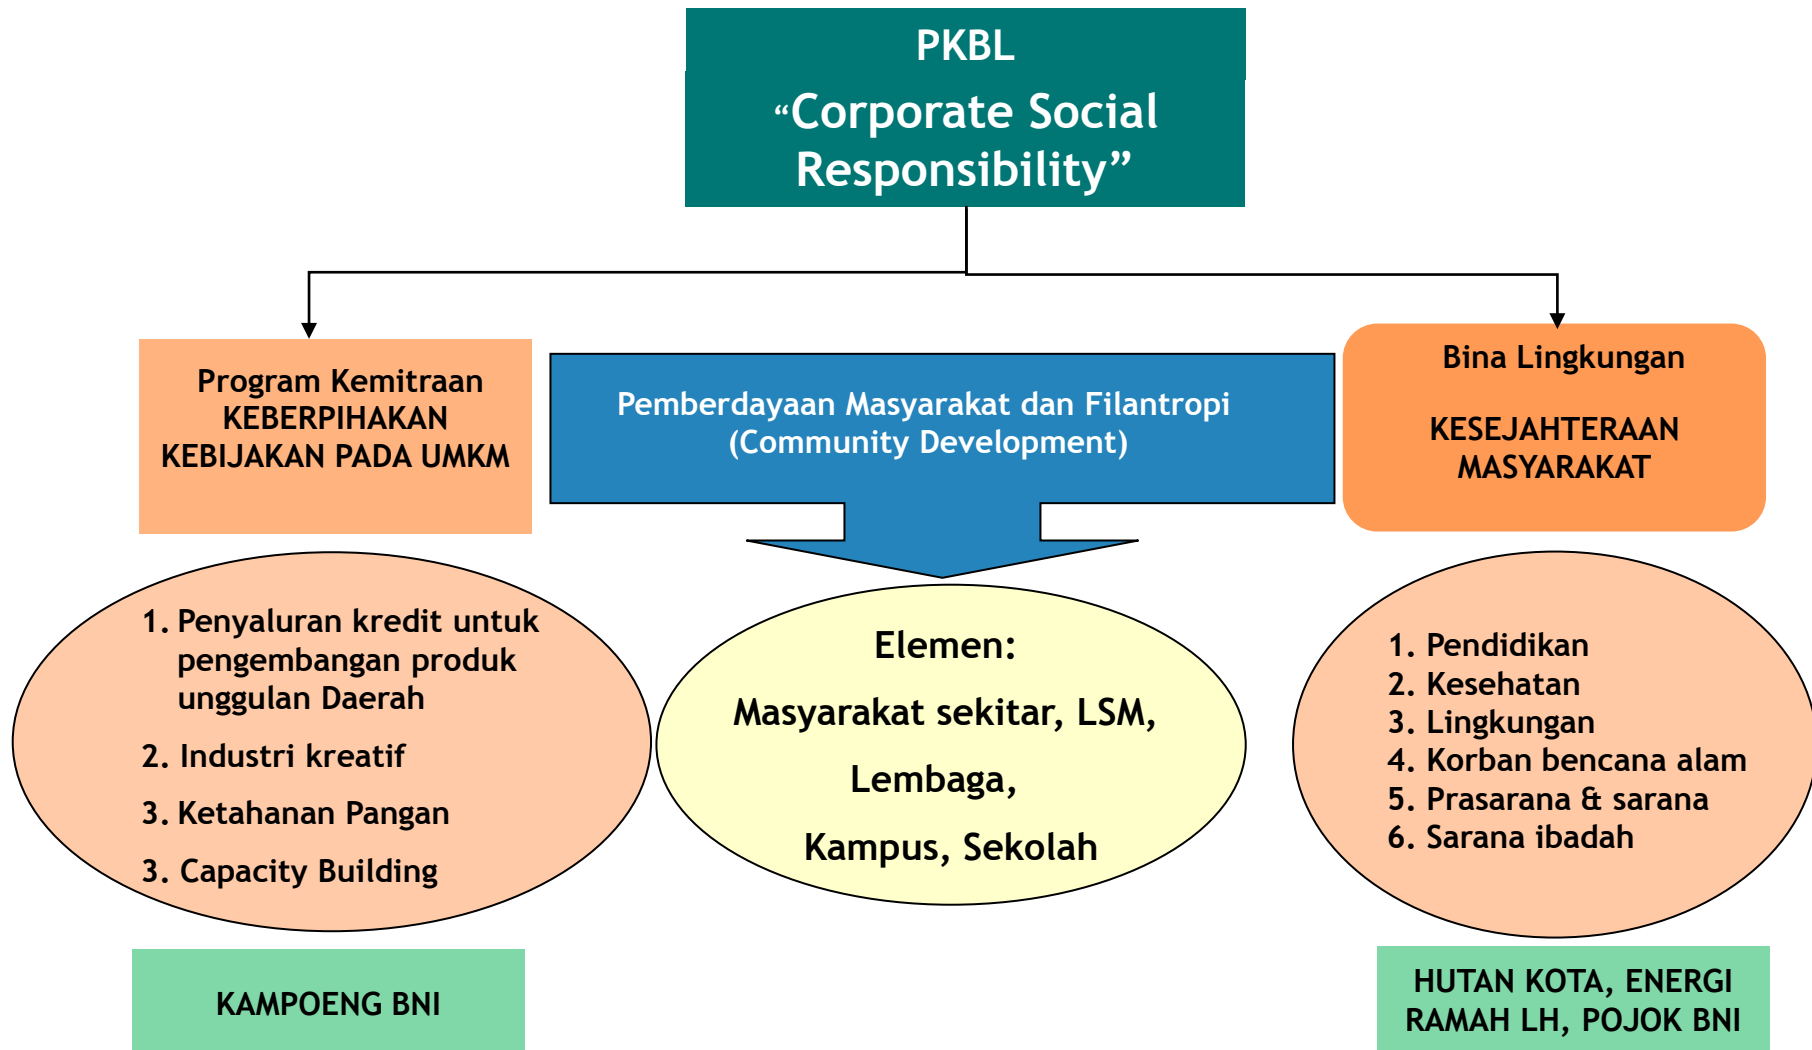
PKBL
“Corporate Social Responsibility”

Program Kemitraan
KEBERPIHAKAN KEBIJAKAN PADA UMKM

Pemberdayaan Masyarakat dan Filantropi
(Community Development)

Bina Lingkungan

KESEJAHTERAAN MASYARAKAT

1. Penyaluran kredit untuk pengembangan produk unggulan Daerah
2. Industri kreatif
3. Ketahanan Pangan
3. Capacity Building

Elemen:
Masyarakat sekitar, LSM,
Lembaga,
Kampus, Sekolah

1. Pendidikan
2. Kesehatan
3. Lingkungan
4. Korban bencana alam
5. Prasarana & sarana
6. Sarana ibadah

KAMPOENG BNI

HUTAN KOTA, ENERGI RAMAH LH, POJOK BNI